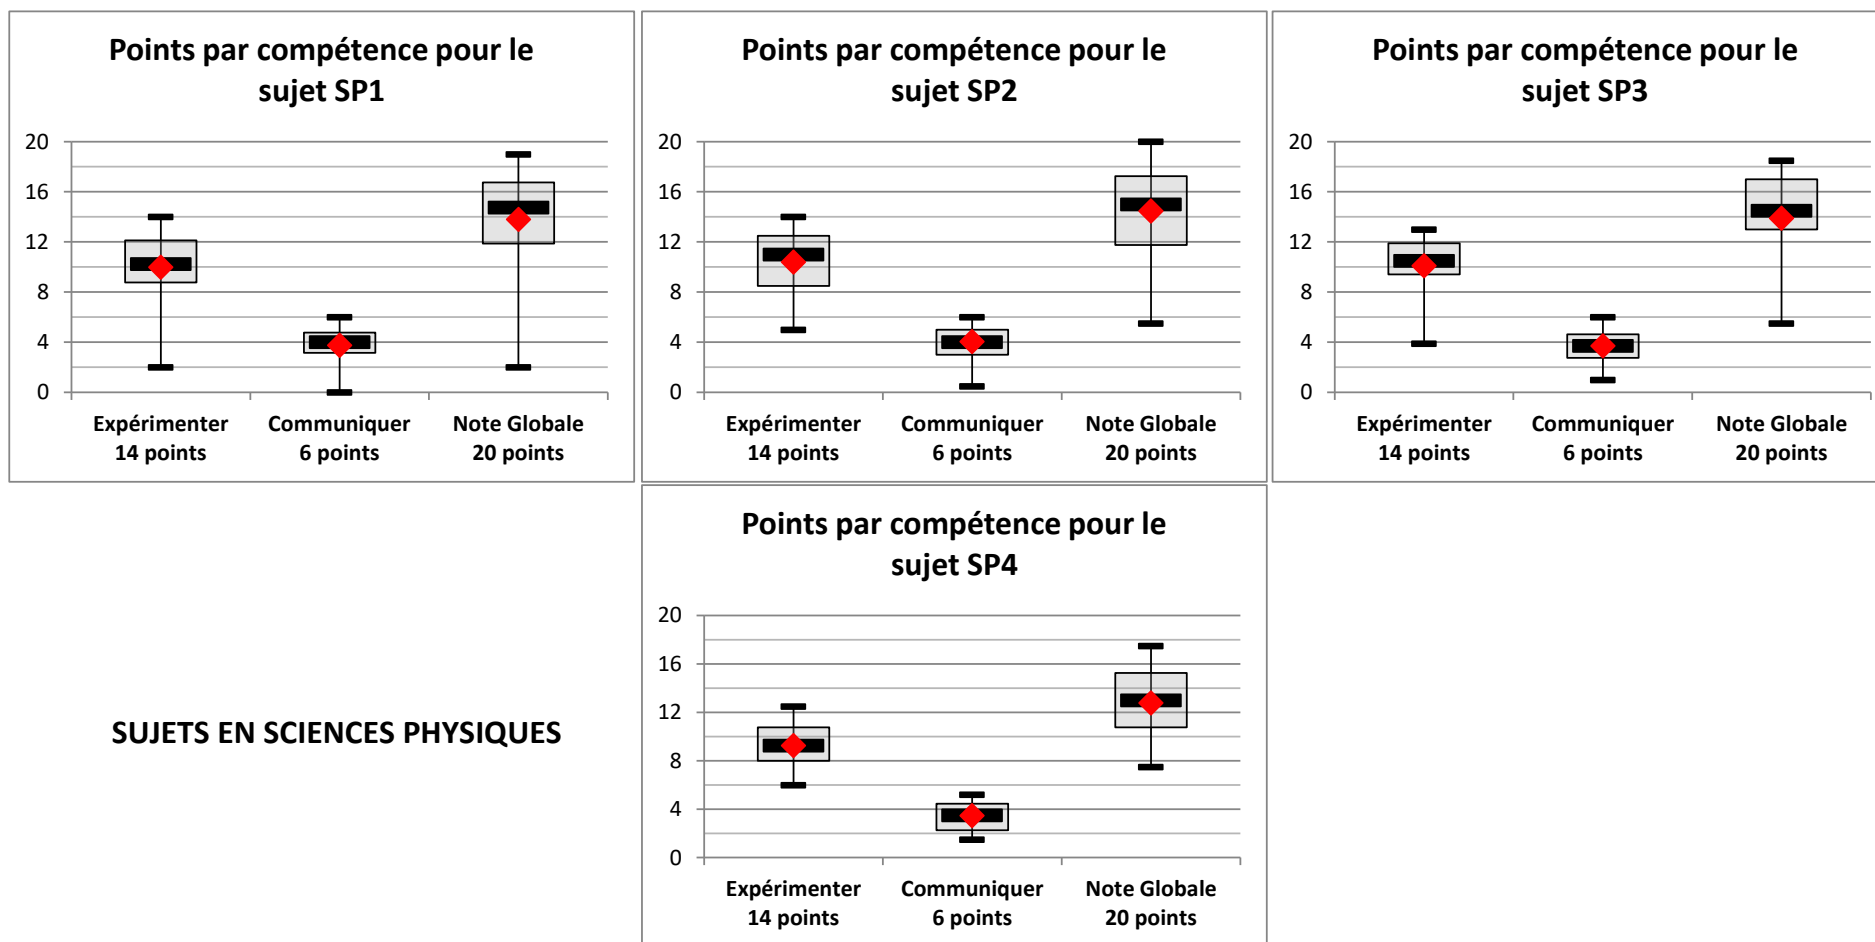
Points par compétence pour le sujet SP1

20
16
12
8
4
0

Expérimenter 14 points
Communiquer 6 points
Note Globale 20 points

Points par compétence pour le sujet SP2

20
16
12
8
4
0

Expérimenter 14 points
Communiquer 6 points
Note Globale 20 points

Points par compétence pour le sujet SP3

20
16
12
8
4
0

Expérimenter 14 points
Communiquer 6 points
Note Globale 20 points

SUJETS EN SCIENCES PHYSIQUES

Points par compétence pour le sujet SP4

20
16
12
8
4
0

Expérimenter 14 points
Communiquer 6 points
Note Globale 20 points